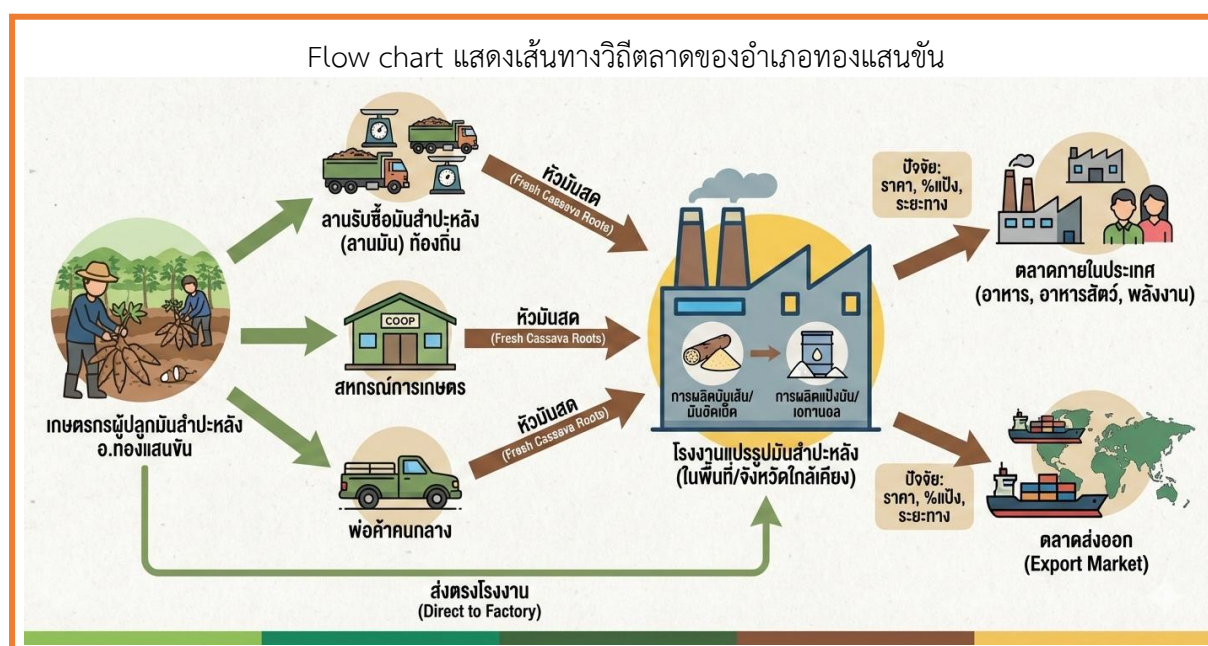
Flow chart แสดงเส้นทางวิถีตลาดของอำเภอทองแสนขัน

เกษตรกรผู้ปลูกมันสำปะหลัง อ.ทองแสนขัน

ลานรับซื้อมันสำปะหลัง (ลานมัน) ท้องถิ่น

COOP

สหกรณ์การเกษตร

พ่อค้าคนกลาง

หัวมันสด (Fresh Cassava Roots)

หัวมันสด (Fresh Cassava Roots)

หัวมันสด (Fresh Cassava Roots)

การผลิตมันเส้น/มันอัดเม็ด

การผลิตแป้งมัน/เอทานอล

โรงงานแปรรูปมันสำปะหลัง (ในพื้นที่/จังหวัดใกล้เคียง)

ปัจจัย: ราคา, %แป้ง, ระยะทาง

ตลาดภายในประเทศ (อาหาร, อาหารสัตว์, พลังงาน)

ปัจจัย: ราคา, %แป้ง, ระยะทาง

ตลาดส่งออก (Export Market)

ส่งตรงโรงงาน (Direct to Factory)